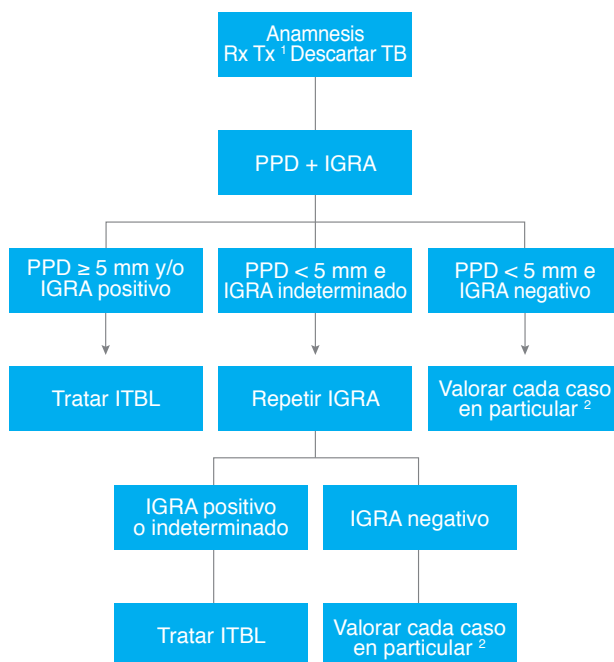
Anamnesis
Rx Tx $^1$ Descartar TB

PPD + IGRA

PPD $\geq$ 5 mm y/o IGRA positivo

PPD < 5 mm e IGRA indeterminado

PPD < 5 mm e IGRA negativo

Tratar ITBL

Repetir IGRA

Valorar cada caso en particular $^2$

IGRA positivo o indeterminado

IGRA negativo

Tratar ITBL

Valorar cada caso en particular $^2$